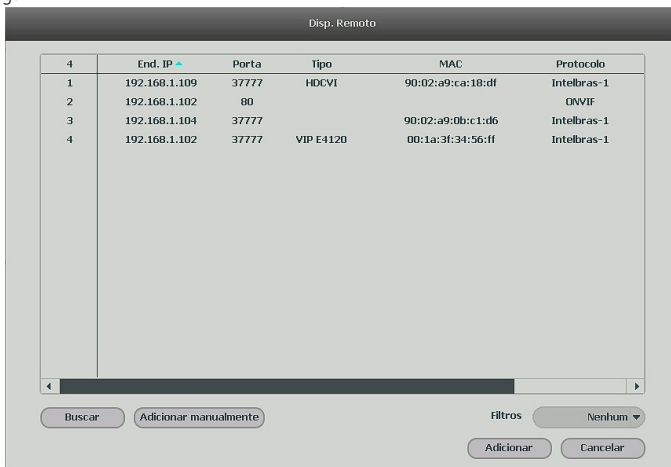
Disp. Remoto

| 4 | End. IP | Porta | Tipo | MAC | Protocolo |
|---|---|---|---|---|---|
| 1 | 192.168.1.109 | 37777 | HDCVI | 90:02:a9:ca:18:df | Intelbras-1 |
| 2 | 192.168.1.102 | 80 | | | ONVIF |
| 3 | 192.168.1.104 | 37777 | | 90:02:a9:0b:c1:d6 | Intelbras-1 |
| 4 | 192.168.1.102 | 37777 | VIP E4120 | 00:1a:3f:34:56:ff | Intelbras-1 |

Buscar
Adicionar manualmente
Filtros
Nenhum
Adicionar
Cancelar